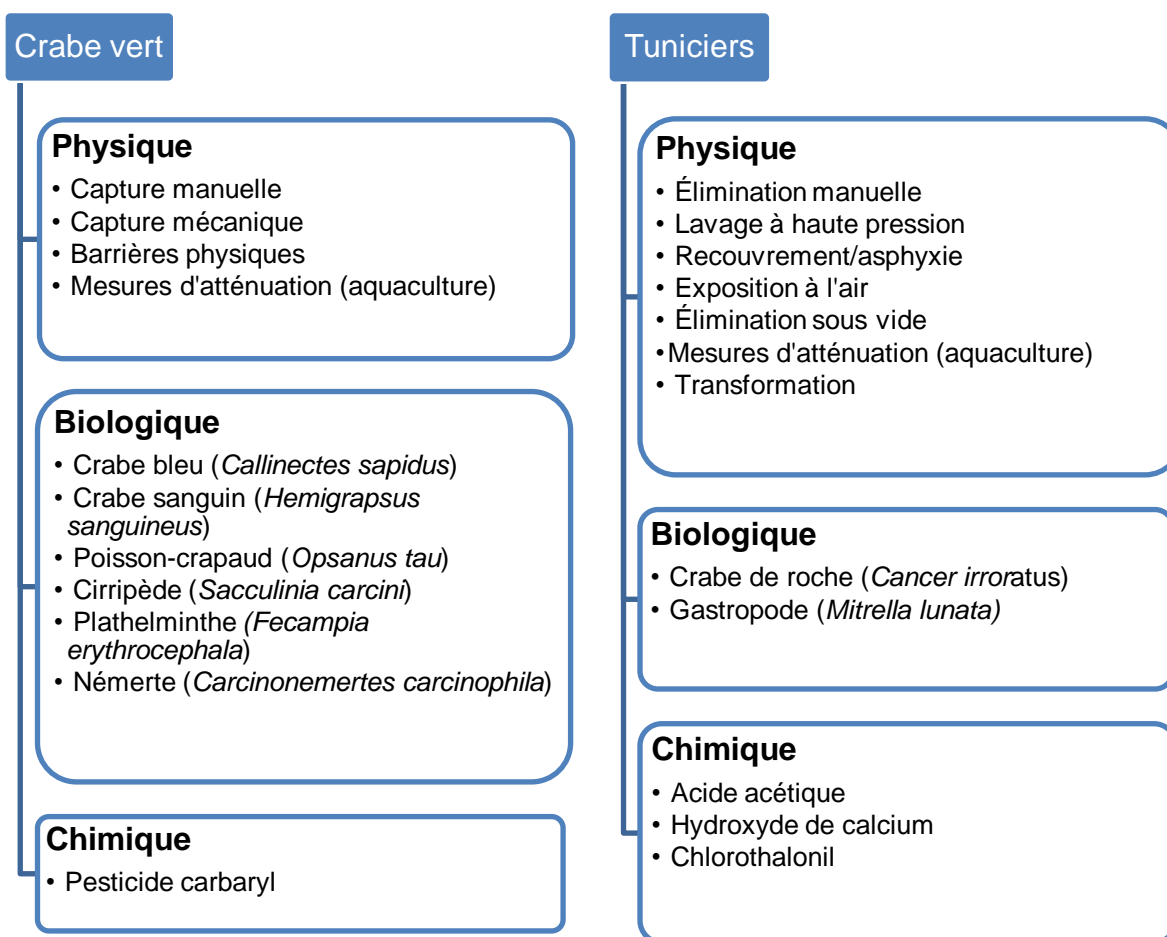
Crabe vert

Physique
• Capture manuelle
• Capture mécanique
• Barrières physiques
• Mesures d'atténuation (aquaculture)

Biologique
• Crabe bleu (Callinectes sapidus)
• Crabe sanguin (Hemigrapsus sanguineus)
• Poisson-crapaud (Opsanus tau)
• Cirripède (Sacculinia carcini)
• Plathelminthe (Fecampia erythrocephala)
• Némerte (Carcinonemertes carcinophila)

Chimique
• Pesticide carbaryl

Tuniciers

Physique
• Élimination manuelle
• Lavage à haute pression
• Recouvrement/asphyxie
• Exposition à l'air
• Élimination sous vide
•Mesures d'atténuation (aquaculture)
• Transformation

Biologique
• Crabe de roche (Cancer irroratus)
• Gastropode (Mitrella lunata)

Chimique
• Acide acétique
• Hydroxyde de calcium
• Chlorothalonil